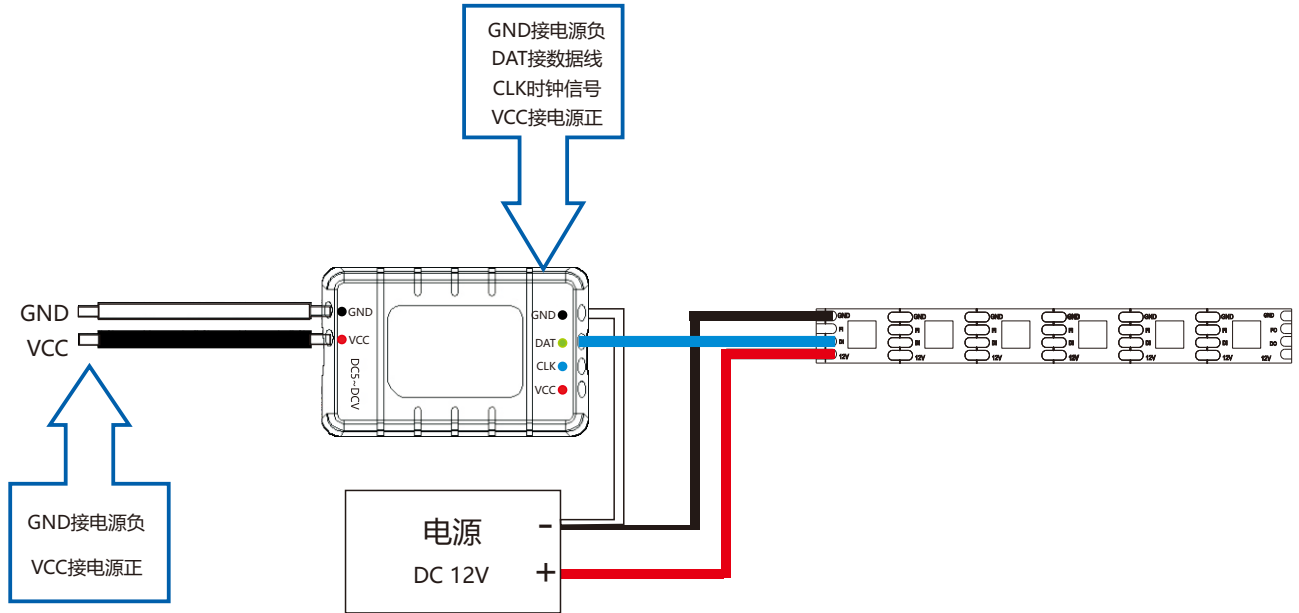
GND接电源负
DAT接数据线
CLK时钟信号
VCC接电源正

GND
VCC

GND
VCC
DC5~DCV

GND
DAT
CLK
VCC

GND
FI
DI
12V

GND
FI
DI
12V

GND
FI
DI
12V

GND
FI
DI
12V

GND
FI
DI
12V

GND
FI
DI
12V

GND
FO
DO
12V

GND接电源负

VCC接电源正

电源
DC 12V
-
+